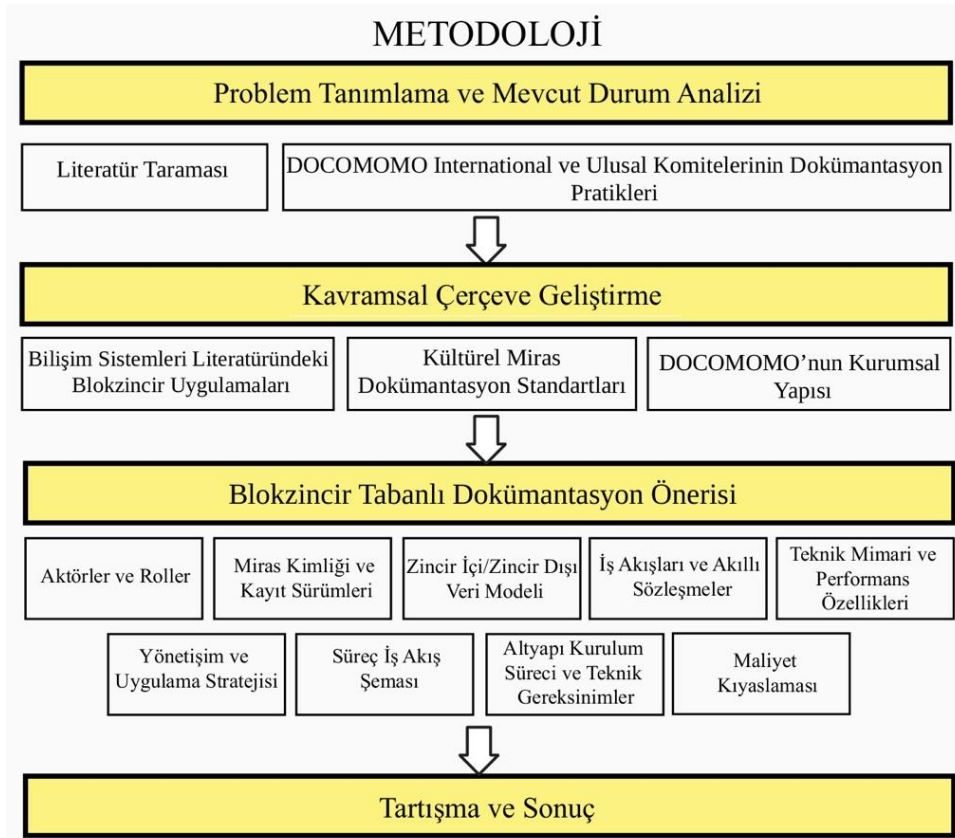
METODOLOJİ

Problem Tanımlama ve Mevcut Durum Analizi

Literatür Taraması

DOCOMOMO International ve Ulusal Komitelerinin Dokümantasyon Pratikleri

Kavramsal Çerçeve Geliştirme

Bilişim Sistemleri Literatüründeki Blokzincir Uygulamaları

Kültürel Miras Dokümantasyon Standartları

DOCOMOMO'nun Kurumsal Yapısı

Blokzincir Tabanlı Dokümantasyon Önerisi

Aktörler ve Roller

Miras Kimliği ve Kayıt Sürümleri

Zincir İçi/Zincir Dışı Veri Modeli

İş Akışları ve Akıllı Sözleşmeler

Teknik Mimari ve Performans Özellikleri

Yönetişim ve Uygulama Stratejisi

Süreç İş Akış Şeması

Altyapı Kurulum Süreci ve Teknik Gereksinimler

Maliyet Kıyaslaması

Tartışma ve Sonuç